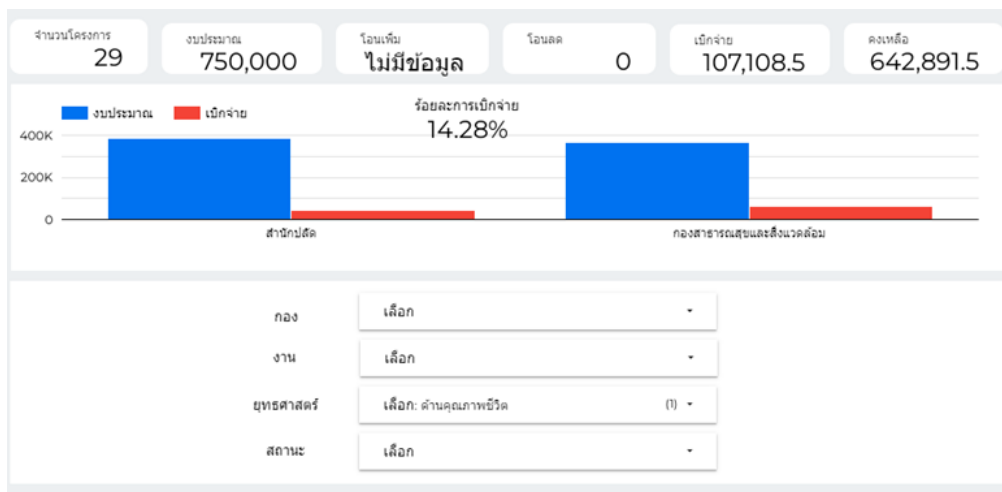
จำนวนโครงการ
29

งบประมาณ
750,000

โอนเพิ่ม
ไม่มีข้อมูล

โอนลด
0

เบิกจ่าย
107,108.5

คงเหลือ
642,891.5

งบประมาณ เบิกจ่าย

ร้อยละการเบิกจ่าย
14.28%

400K
200K
0

สำนักปลัด
กองสาธารณสุขและสิ่งแวดล้อม

กอง เลือก
งาน เลือก
ยุทธศาสตร์ เลือก: ด้านคุณภาพชีวิต (1)
สถานะ เลือก